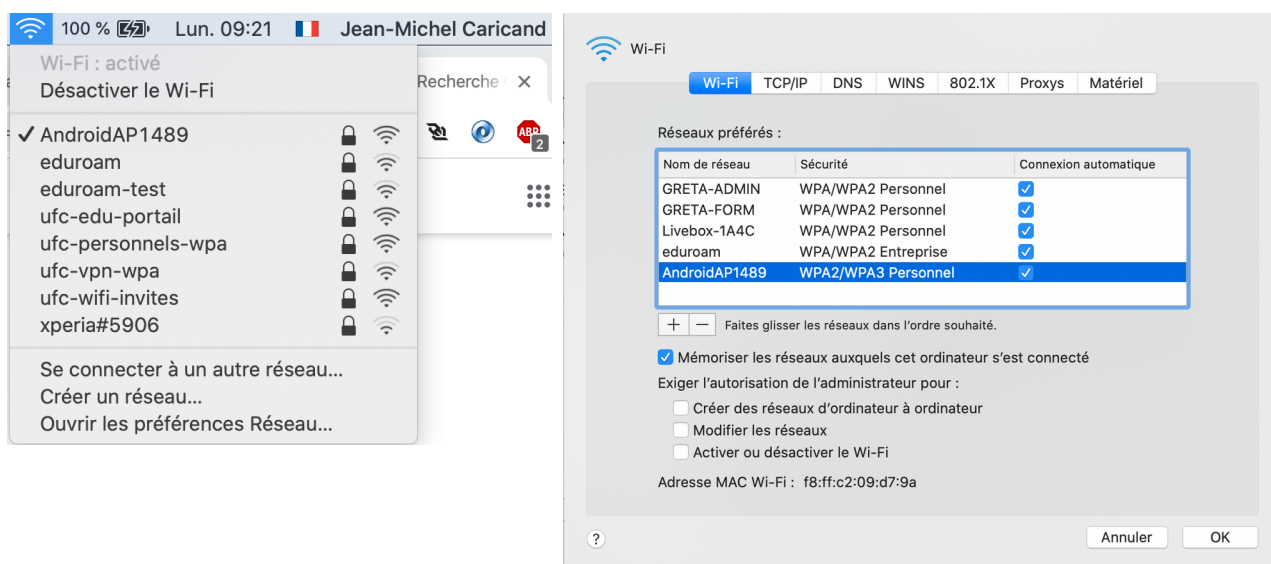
100 % Lun. 09:21 Jean-Michel Caricand

Wi-Fi : activé
Désactiver le Wi-Fi

✓ AndroidAP1489
eduroam
eduroam-test
ufc-edu-portail
ufc-personnels-wpa
ufc-vpn-wpa
ufc-wifi-invites
xperia#5906

Se connecter à un autre réseau…
Créer un réseau…
Ouvrir les préférences Réseau…

Recherche
ABP 2

Wi-Fi

Wi-Fi | TCP/IP | DNS | WINS | 802.1X | Proxys | Matériel

Réseaux préférés :

| Nom de réseau | Sécurité | Connexion automatique |
|---|---|---|
| GRETA-ADMIN | WPA/WPA2 Personnel | ✓ |
| GRETA-FORM | WPA/WPA2 Personnel | ✓ |
| Livebox-1A4C | WPA/WPA2 Personnel | ✓ |
| eduroam | WPA/WPA2 Entreprise | ✓ |
| AndroidAP1489 | WPA2/WPA3 Personnel | ✓ |

+ − Faites glisser les réseaux dans l'ordre souhaité.

Mémoriser les réseaux auxquels cet ordinateur s'est connecté
Exiger l'autorisation de l'administrateur pour :
Créer des réseaux d'ordinateur à ordinateur
Modifier les réseaux
Activer ou désactiver le Wi-Fi

Adresse MAC Wi-Fi : f8:ff:c2:09:d7:9a

?
Annuler
OK